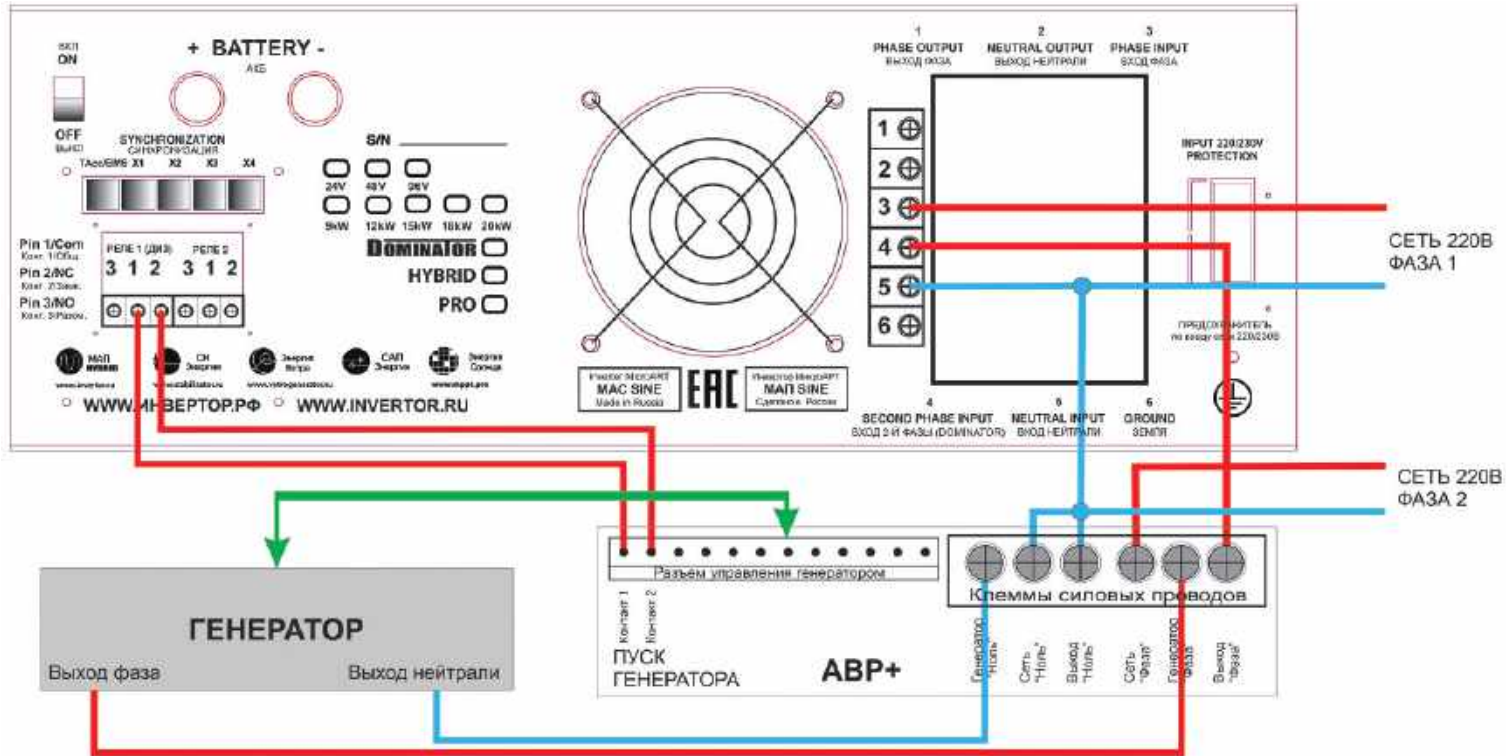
ВКЛ
ON

OFF
ВЫКЛ

+ BATTERY -
АКБ

SYNCHRONIZATION
СИНХРОНИЗАЦИЯ
TAco/GMS X1 X2 X3 X4

S/N

24V 48V 96V
9kW 12kW 15kW 18kW 20kW
DOMINATOR
HYBRID
PRO

Pin 1/Com
Конт. 1/Общ.
Pin 2/NC
Конт. 2/Замк.
Pin 3/NO
Конт. 3/Разом.

РЕЛЕ 1 (ДИЗ) РЕЛЕ 2
3 1 2 3 1 2

МАП HYBRID
СН Энергия
Энергия Ветра
САП Энергия
Энергия Солнца

WWW.ИНВЕРТОР.РФ WWW.INVERTOR.RU

Инвертор МикроАРТ
MAC SINE
Made in Russia

EAC

Инвертор МикроАРТ
МАП SINE
Сделано в России

1
PHASE OUTPUT
ВЫХОД ФАЗА

2
NEUTRAL OUTPUT
ВЫХОД НЕЙТРАЛИ

3
PHASE INPUT
ВХОД ФАЗА

1
2
3
4
5
6

4
SECOND PHASE INPUT
ВХОД 2-Й ФАЗЫ (DOMINATOR)

5
NEUTRAL INPUT
ВХОД НЕЙТРАЛИ

6
GROUND
ЗЕМЛЯ

INPUT 220/230V
PROTECTION

ПРЕДОХРАНИТЕЛЬ
по входу сети 220/230В

СЕТЬ 220В
ФАЗА 1

СЕТЬ 220В
ФАЗА 2

Разъем управления генератором

Контакт 1
Контакт 2

ПУСК
ГЕНЕРАТОРА

АВР+

Клеммы силовых проводов

Генератор "Ноль"
Сеть "Ноль"
Выход "Ноль"
Сеть "Фаза"
Генератор "Фаза"
Выход "Фаза"

ГЕНЕРАТОР
Выход фаза
Выход нейтрали